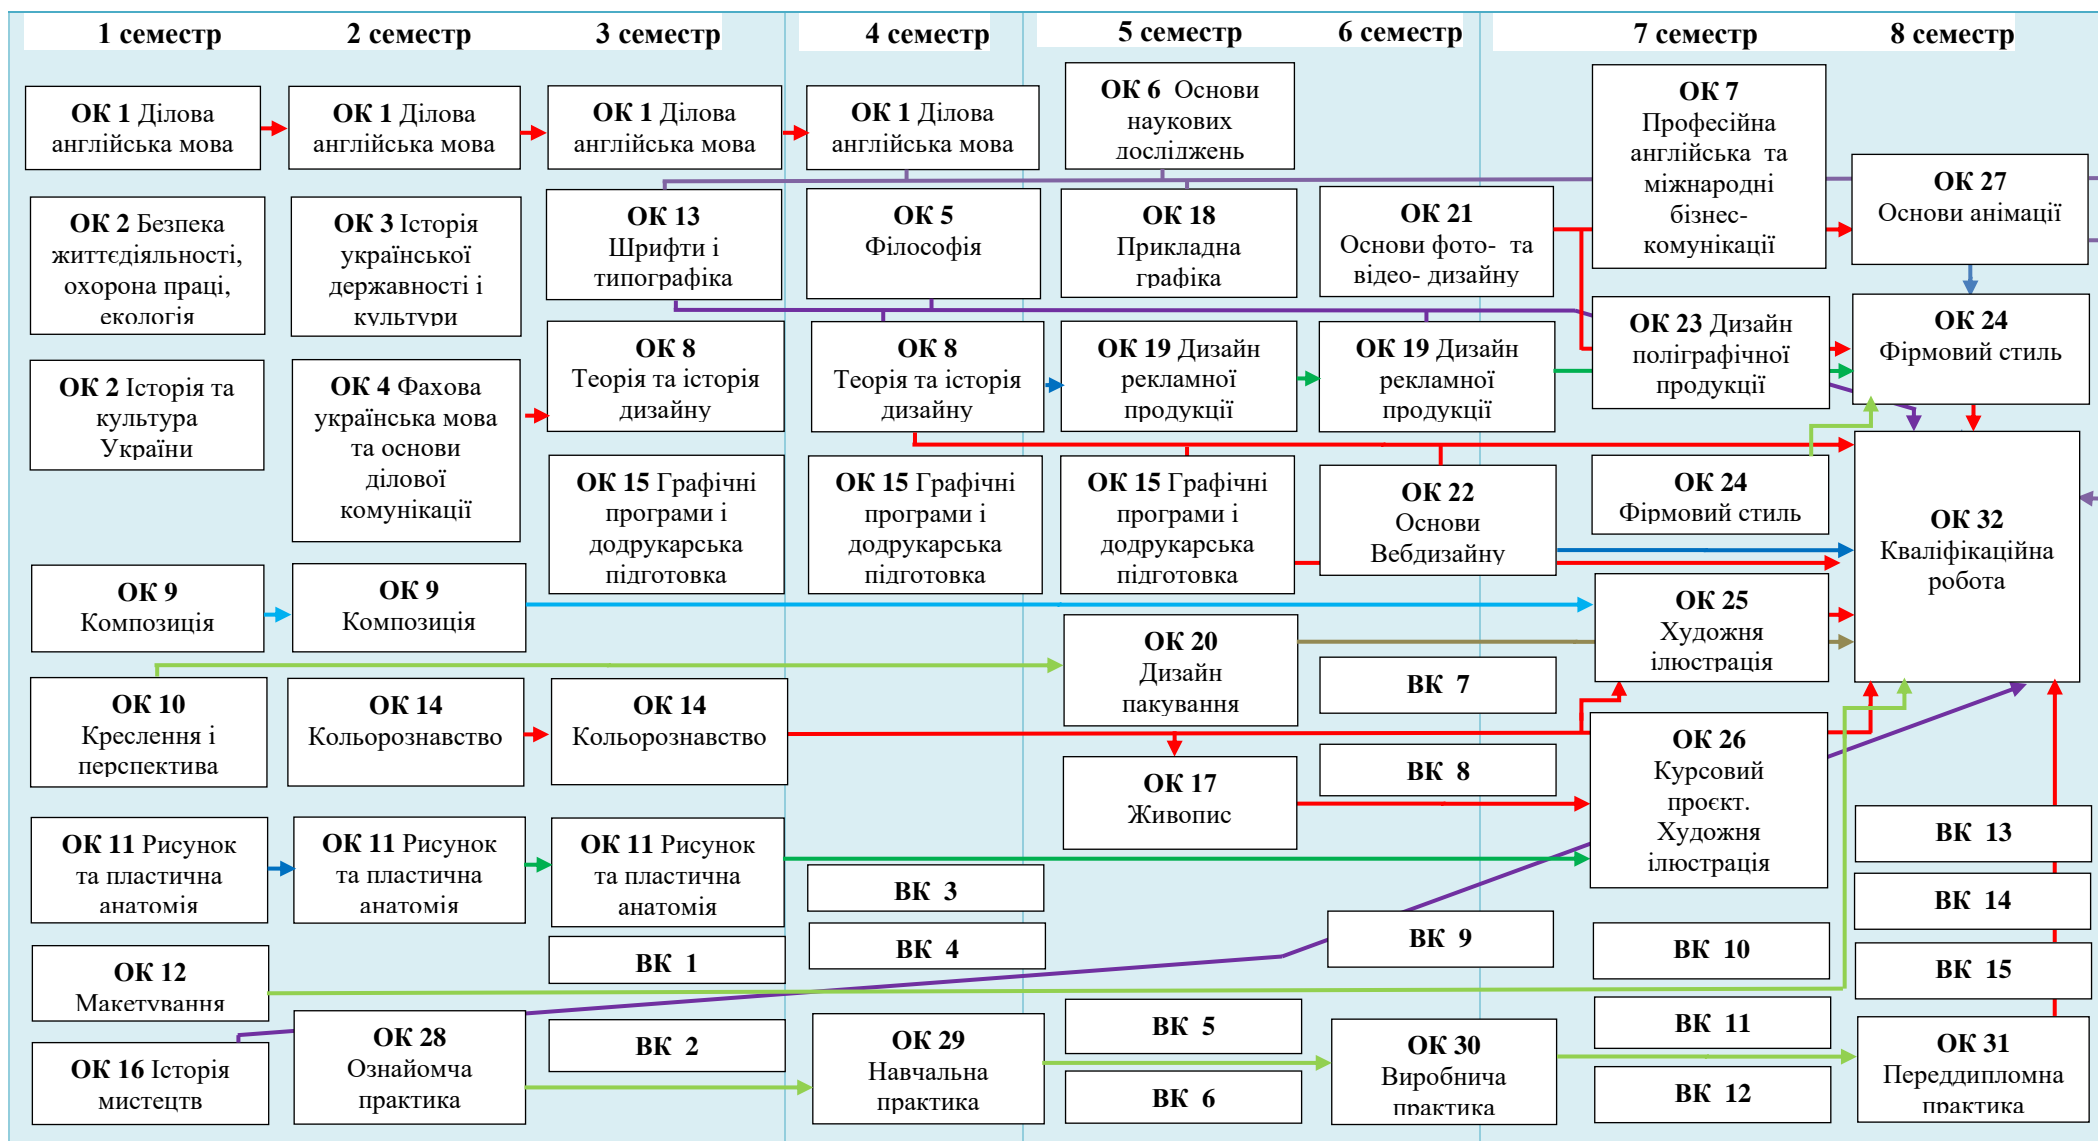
1 семестр 2 семестр 3 семестр 4 семестр 5 семестр 6 семестр 7 семестр 8 семестр

ОК 1 Ділова англійська мова

ОК 1 Ділова англійська мова

ОК 1 Ділова англійська мова

ОК 1 Ділова англійська мова

ОК 6 Основи наукових досліджень

ОК 7 Професійна англійська та міжнародні бізнес-комунікації

ОК 27 Основи анімації

ОК 2 Безпека життєдіяльності, охорона праці, екологія

ОК 3 Історія української державності і культури

ОК 13 Шрифти і типографіка

ОК 5 Філософія

ОК 18 Прикладна графіка

ОК 21 Основи фото- та відео- дизайну

ОК 23 Дизайн поліграфічної продукції

ОК 24 Фірмовий стиль

ОК 2 Історія та культура України

ОК 4 Фахова українська мова та основи ділової комунікації

ОК 8 Теорія та історія дизайну

ОК 8 Теорія та історія дизайну

ОК 19 Дизайн рекламної продукції

ОК 19 Дизайн рекламної продукції

ОК 15 Графічні програми і додрукарська підготовка

ОК 15 Графічні програми і додрукарська підготовка

ОК 15 Графічні програми і додрукарська підготовка

ОК 22 Основи Вебдизайну

ОК 24 Фірмовий стиль

ОК 32 Кваліфікаційна робота

ОК 9 Композиція

ОК 9 Композиція

ОК 25 Художня ілюстрація

ОК 20 Дизайн пакування

ВК 7

ОК 10 Креслення і перспектива

ОК 14 Кольорознавство

ОК 14 Кольорознавство

ОК 26 Курсовий проєкт. Художня ілюстрація

ОК 17 Живопис

ВК 8

ВК 13

ОК 11 Рисунок та пластична анатомія

ОК 11 Рисунок та пластична анатомія

ОК 11 Рисунок та пластична анатомія

ВК 3

ВК 14

ВК 4

ВК 9

ВК 10

ВК 1

ОК 12 Макетування

ВК 15

ВК 5

ВК 11

ОК 28 Ознайомча практика

ВК 2

ОК 29 Навчальна практика

ОК 30 Виробнича практика

ОК 31 Переддипломна практика

ОК 16 Історія мистецтв

ВК 6

ВК 12